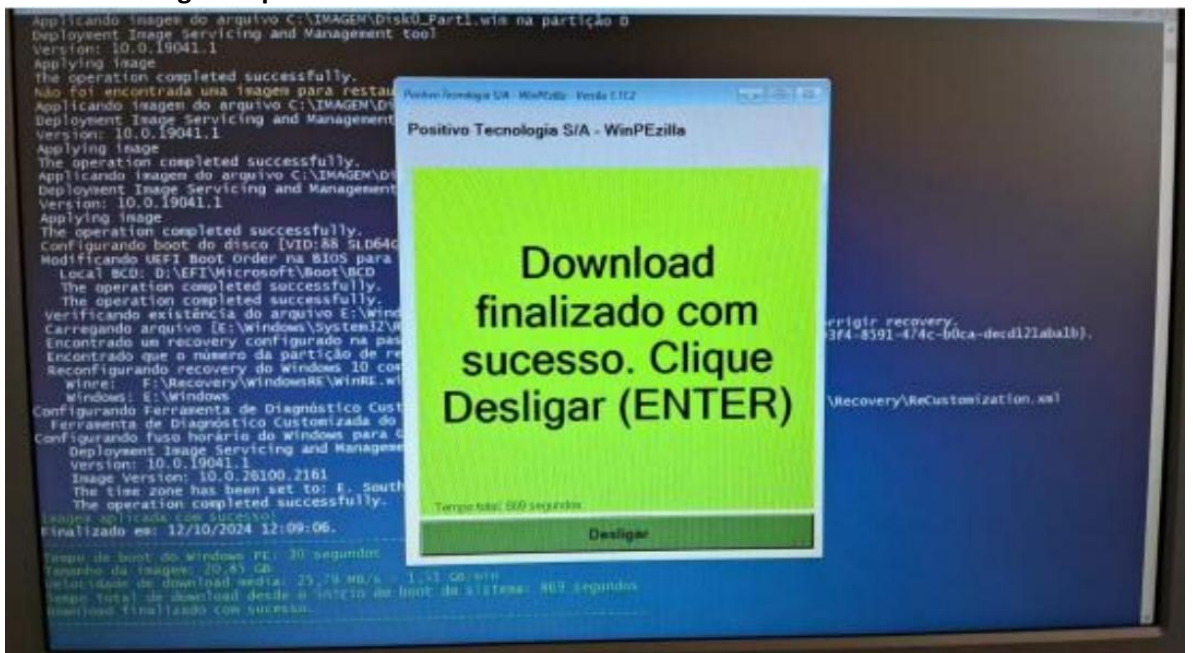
Applicando imagem do arquivo C:\IMAGEM\Disk0_Part1.wim na partição 0
Deployment Image Servicing and Management tool
Version: 10.0.19041.1
Applying image
The operation completed successfully.
Não foi encontrada uma imagem para restau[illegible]
Applicando imagem do arquivo C:\IMAGEM\D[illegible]
Deployment Image Servicing and Management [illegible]
Version: 10.0.19041.1
Applying image
The operation completed successfully.
Applicando imagem do arquivo C:\IMAGEM\D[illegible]
Deployment Image Servicing and Management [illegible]
Version: 10.0.19041.1
Applying image
The operation completed successfully.
Configurando boot do disco [VID:88 SLD64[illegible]
Modificando UEFI Boot Order na BIOS para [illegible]
Local BCD: D:\EFI\Microsoft\Boot\BCD
The operation completed successfully.
The operation completed successfully.
Verificando existência do arquivo E:\Wind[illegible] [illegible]rrigir recovery.
Carregando arquivo [E:\Windows\System32\R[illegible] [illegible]3f4-8591-474c-b0ca-decd121aba1b).
Encontrado um recovery configurado na pas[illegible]
Encontrado que o número da partição de re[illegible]
Reconfigurando recovery do Windows 10 co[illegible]
Winre: F:\Recovery\WindowsRE\WinRE.wi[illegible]
Windows: E:\Windows
Configurando Ferramenta de Diagnóstico Cust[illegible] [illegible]\Recovery\ReCustomization.xml
Ferramenta de Diagnóstico Customizada do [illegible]
Configurando fuso horário do Windows para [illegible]
Deployment Image Servicing and Manageme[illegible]
Version: 10.0.19041.1
Image Version: 10.0.26100.2161
The time zone has been set to: E. South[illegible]
The operation completed successfully.
Imagem aplicada com sucesso.
Finalizado em: 12/10/2024 12:09:06.

Tempo de boot do Windows PE: 30 segundos
Tamanho da imagem: 20.85 GB
Velocidade de download média: 25.78 MB/s - 1.51 GB/min
Tempo total de download desde o início do boot do sistema: 869 segundos
Download finalizado com sucesso.

Positivo Tecnologia S/A - WinPEzilla - Versão 1.11.2

Positivo Tecnologia S/A - WinPEzilla

Download finalizado com sucesso. Clique Desligar (ENTER)

Tempo total: 869 segundos

Desligar